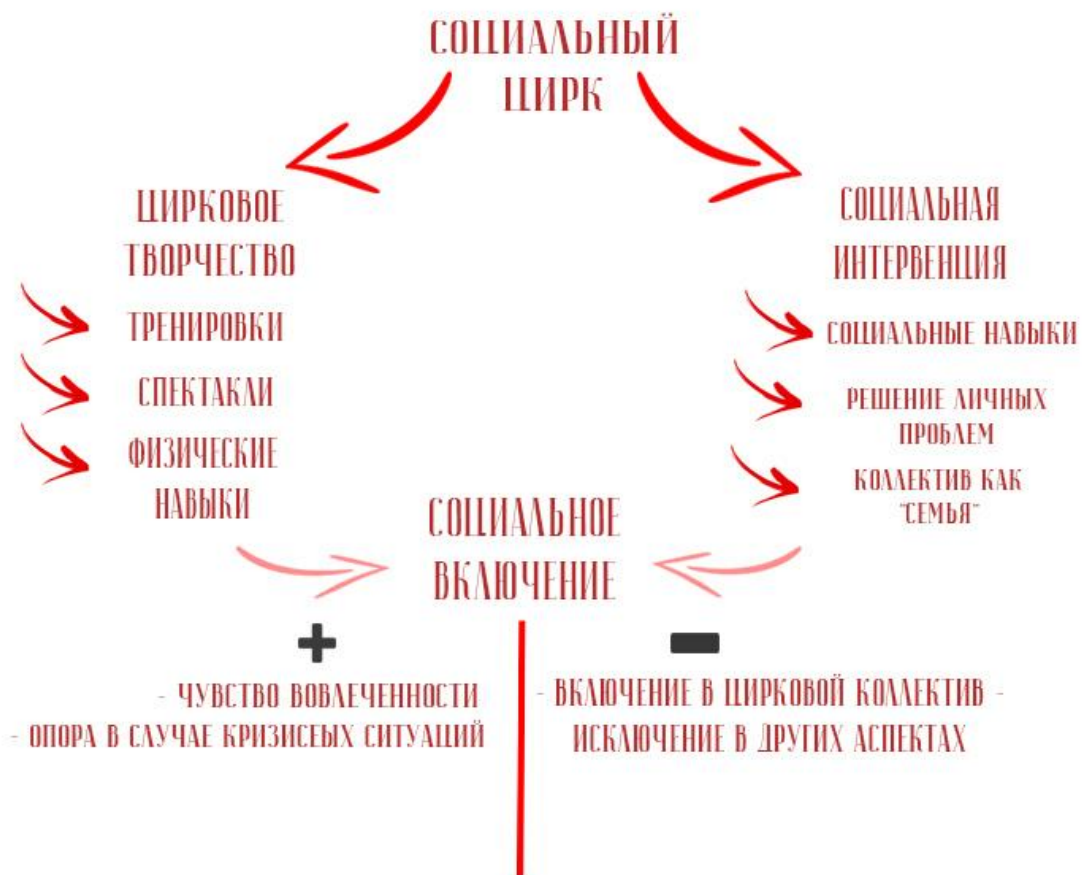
СОЦИАЛЬНЫЙ ЦИРК

ЦИРКОВОЕ ТВОРЧЕСТВО

ТРЕНИРОВКИ

СПЕКТАКЛИ

ФИЗИЧЕСКИЕ НАВЫКИ

СОЦИАЛЬНАЯ ИНТЕРВЕНЦИЯ

СОЦИАЛЬНЫЕ НАВЫКИ

РЕШЕНИЕ ЛИЧНЫХ ПРОБЛЕМ

КОЛЛЕКТИВ КАК "СЕМЬЯ"

СОЦИАЛЬНОЕ ВКЛЮЧЕНИЕ

+

- ЧУВСТВО ВОВЛЕЧЕННОСТИ
- ОПОРА В СЛУЧАЕ КРИЗИСЕЫХ СИТУАЦИЙ

-

- ВКЛЮЧЕНИЕ В ЦИРКОВОЙ КОЛЛЕКТИВ - ИСКЛЮЧЕНИЕ В ДРУГИХ АСПЕКТАХ